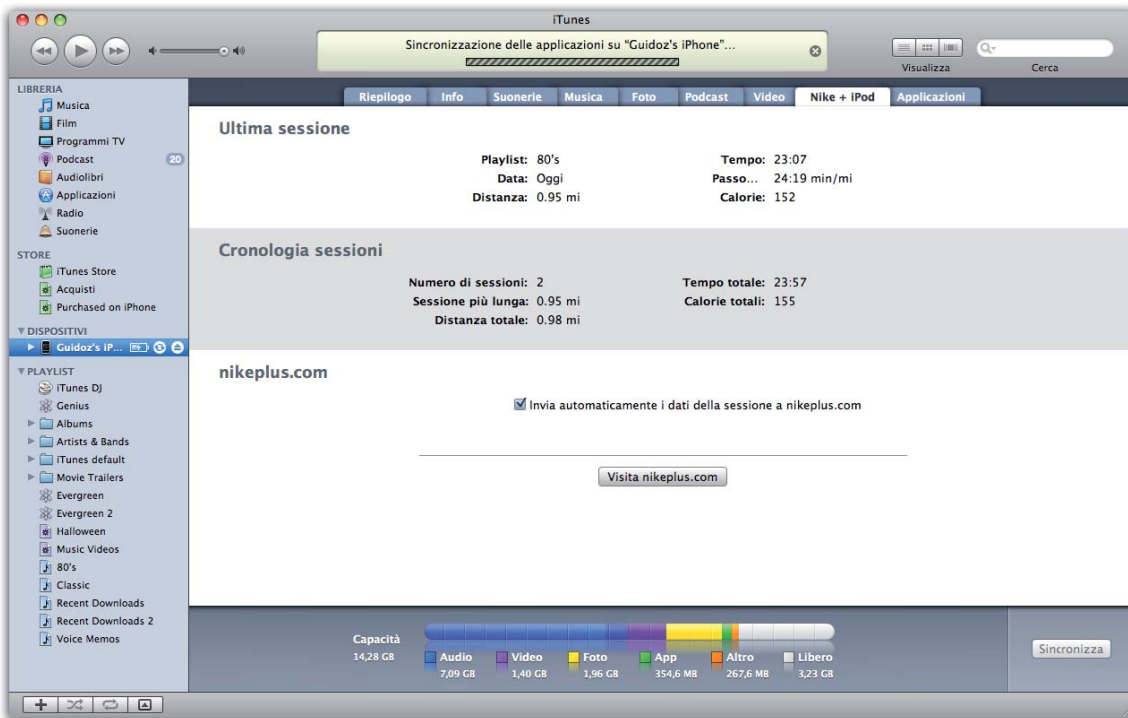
iTunes

Sincronizzazione delle applicazioni su "Guidoz's iPhone"...

Visualizza

Cerca

LIBRERIA
Musica
Film
Programmi TV
Podcast 20
Audiolibri
Applicazioni
Radio
Suonerie

STORE
iTunes Store
Acquisti
Purchased on iPhone

DISPOSITIVI
Guidoz's iP...

PLAYLIST
iTunes DJ
Genius
Albums
Artists & Bands
iTunes default
Movie Trailers
Evergreen
Evergreen 2
Halloween
Music Videos
80's
Classic
Recent Downloads
Recent Downloads 2
Voice Memos

Riepilogo | Info | Suonerie | Musica | Foto | Podcast | Video | Nike + iPod | Applicazioni

Ultima sessione

Playlist: 80's
Data: Oggi
Distanza: 0.95 mi

Tempo: 23:07
Passo... 24:19 min/mi
Calorie: 152

Cronologia sessioni

Numero di sessioni: 2
Sessione più lunga: 0.95 mi
Distanza totale: 0.98 mi

Tempo totale: 23:57
Calorie totali: 155

nikeplus.com

Invia automaticamente i dati della sessione a nikeplus.com

Visita nikeplus.com

Capacità
14,28 GB

Audio 7,09 GB
Video 1,40 GB
Foto 1,96 GB
App 354,6 MB
Altro 267,6 MB
Libero 3,23 GB

Sincronizza